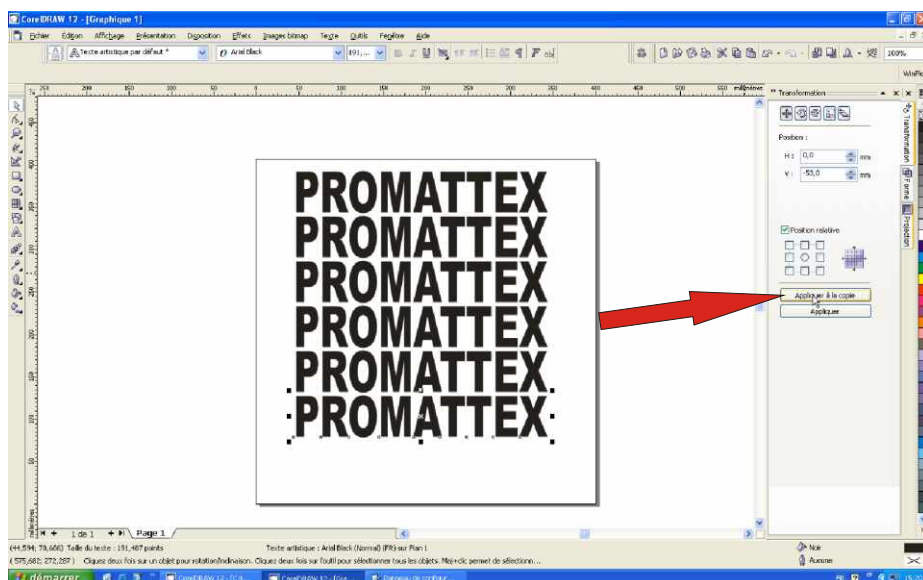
CorelDRAW 12 - [Graphique 1]

Fichier Edition Affichage Présentation Disposition Effets Images bitmap Texte Outils Fenêtre Aide

Texte artistique par défaut
Arial Black
191,...
209%

250 200 150 100 50 0 50 100 150 200 250 300 350 400 450 500 550 millimètres

PROMATTEX
PROMATTEX
PROMATTEX
PROMATTEX
PROMATTEX
PROMATTEX

Transformation

Position :
H : 0,0 mm
V : -53,0 mm

Position relative

Appliquer à la copie
Appliquer

Transformation
Forme
Projection

1 de 1
Page 1

(44,594; 78,686) Taille du texte : 191,487 points
Texte artistique : Arial Black (Normal) (FR) sur Plan 1
Noir
(575,682; 272,287) Cliquez deux fois sur un objet pour rotation/inclinaison. Cliquez deux fois sur l'outil pour sélectionner tous les objets. Maj+clic permet de sélectionn...
Aucune

démarrer
CorelDRAW 12 - [Gra...
Panneau de configur...